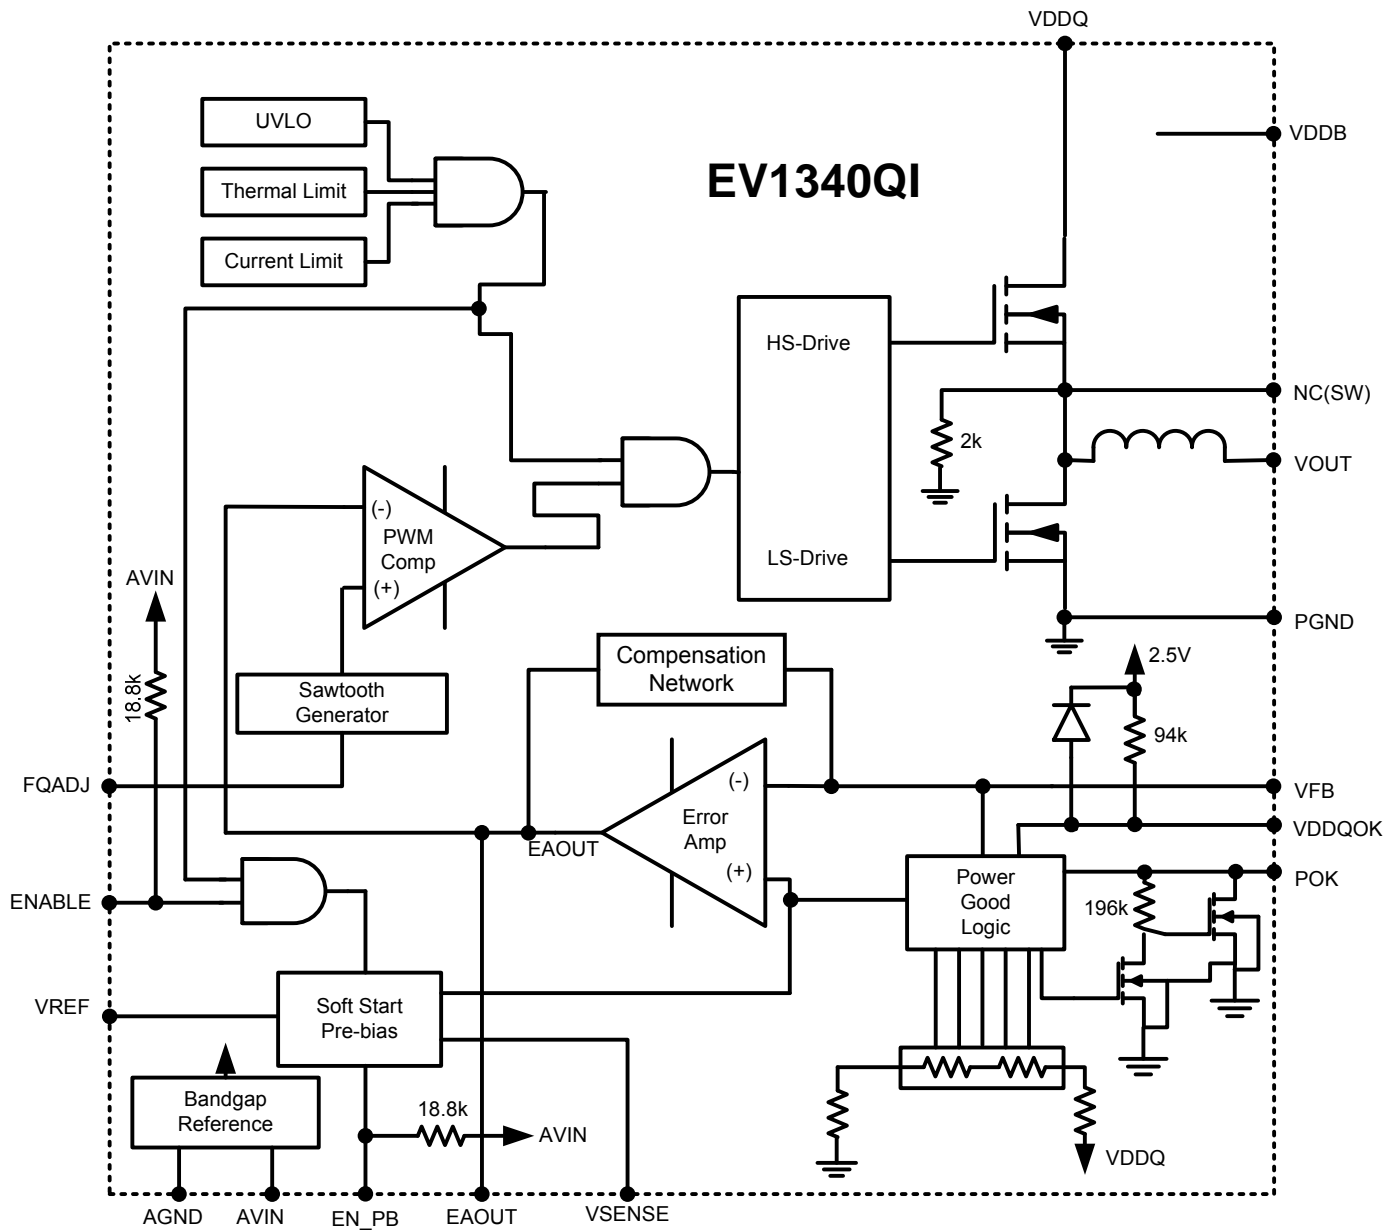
VDDQ

VDDB

UVLO

Thermal Limit

Current Limit

EV1340QI

HS-Drive

NC(SW)

2k

VOUT

(-)
PWM
Comp
(+)

LS-Drive

AVIN

PGND

Compensation Network

2.5V

18.8k

Sawtooth Generator

94k

FQADJ

(-)
Error
Amp
(+)

VFB

EAOUT

VDDQOK

Power
Good
Logic

POK

ENABLE

196k

VREF

Soft Start
Pre-bias

Bandgap Reference

18.8k

AVIN

VDDQ

AGND

AVIN

EN_PB

EAOUT

VSENSE